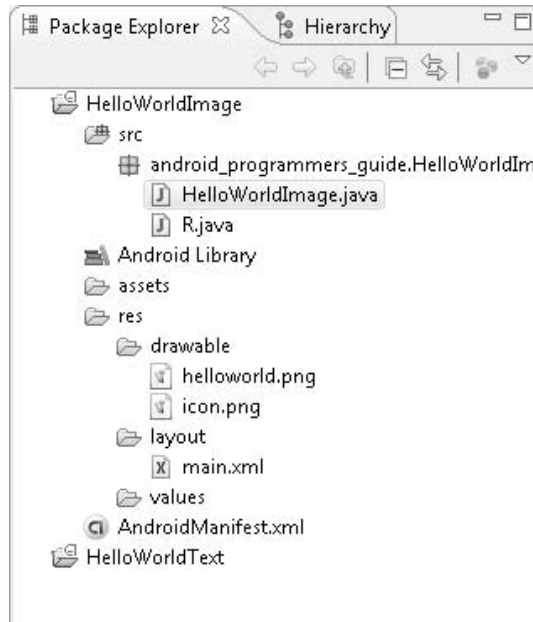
Package Explorer ☒ Hierarchy

HelloWorldImage
src
android_programmers_guide.HelloWorldIm
HelloWorldImage.java
R.java
Android Library
assets
res
drawable
helloworld.png
icon.png
layout
main.xml
values
AndroidManifest.xml
HelloWorldText